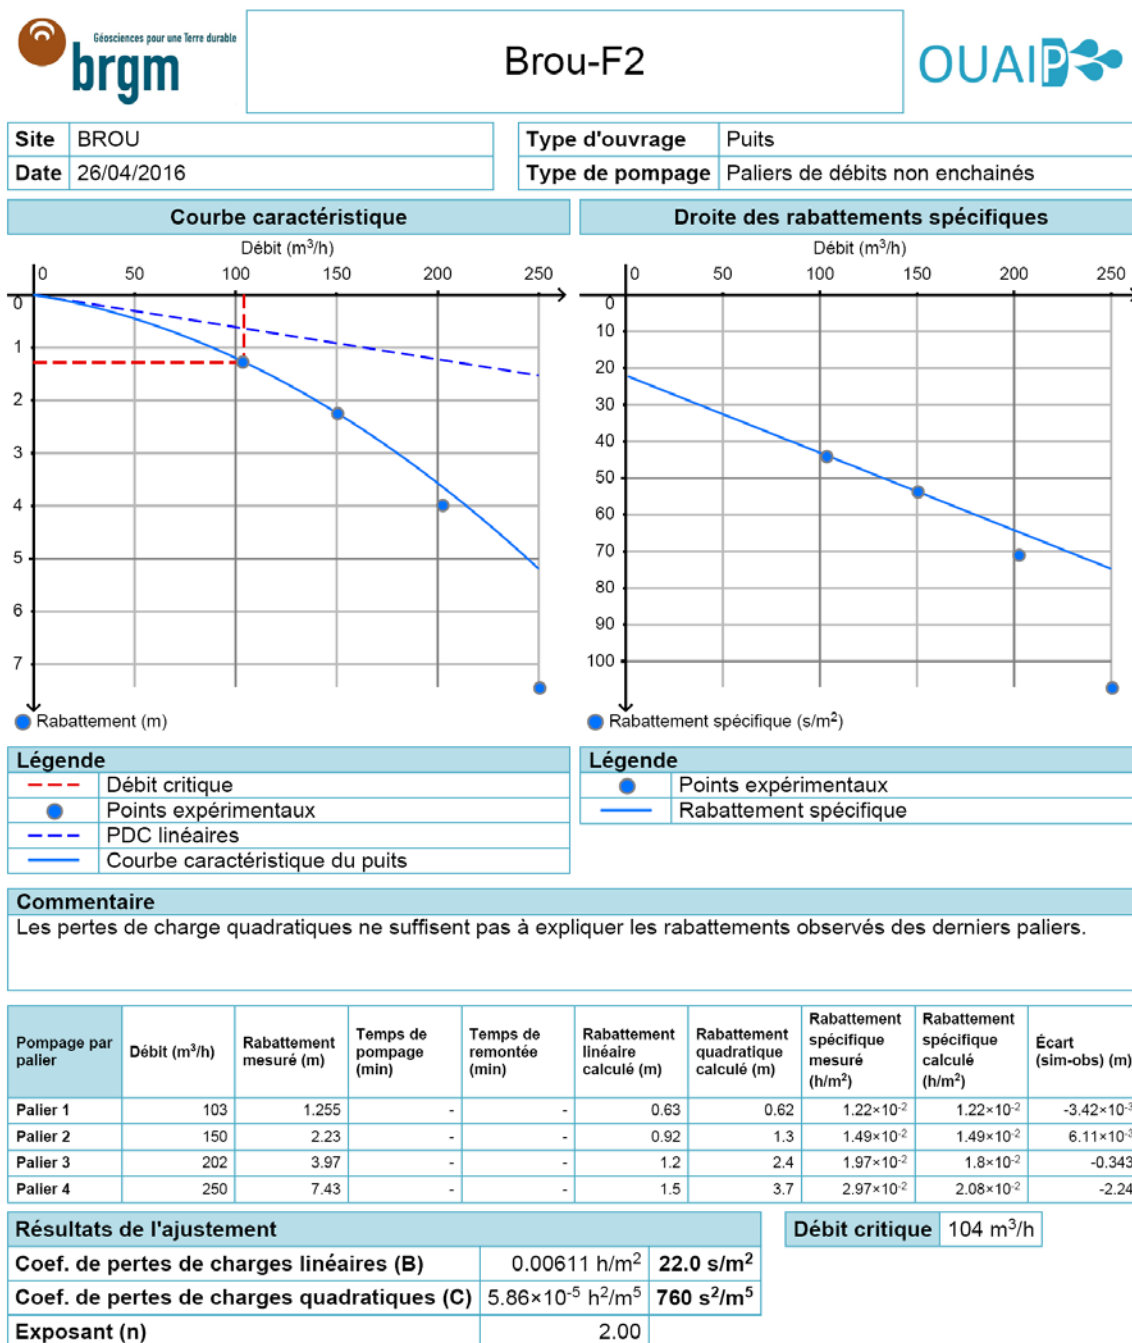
Géosciences pour une Terre durable
brgm

Brou-F2

OUAIP

| Site | BROU |
|---|---|
| Date | 26/04/2016 |

| Type d'ouvrage | Puits |
|---|---|
| Type de pompage | Paliers de débits non enchainés |

Courbe caractéristique

Débit (m³/h)

0 50 100 150 200 250

0 1 2 3 4 5 6 7

Rabattement (m)

Droite des rabattements spécifiques

Débit (m³/h)

0 50 100 150 200 250

0 10 20 30 40 50 60 70 80 90 100

Rabattement spécifique (s/m²)

Légende
Débit critique
Points expérimentaux
PDC linéaires
Courbe caractéristique du puits

Légende
Points expérimentaux
Rabattement spécifique

Commentaire
Les pertes de charge quadratiques ne suffisent pas à expliquer les rabattements observés des derniers paliers.

| Pompage par palier | Débit (m³/h) | Rabattement mesuré (m) | Temps de pompage (min) | Temps de remontée (min) | Rabattement linéaire calculé (m) | Rabattement quadratique calculé (m) | Rabattement spécifique mesuré (h/m²) | Rabattement spécifique calculé (h/m²) | Écart (sim-obs) (m) |
|---|---|---|---|---|---|---|---|---|---|
| Palier 1 | 103 | 1.255 | - | - | 0.63 | 0.62 | $1.22\times10^{-2}$ | $1.22\times10^{-2}$ | $-3.42\times10^{-3}$ |
| Palier 2 | 150 | 2.23 | - | - | 0.92 | 1.3 | $1.49\times10^{-2}$ | $1.49\times10^{-2}$ | $6.11\times10^{-3}$ |
| Palier 3 | 202 | 3.97 | - | - | 1.2 | 2.4 | $1.97\times10^{-2}$ | $1.8\times10^{-2}$ | -0.343 |
| Palier 4 | 250 | 7.43 | - | - | 1.5 | 3.7 | $2.97\times10^{-2}$ | $2.08\times10^{-2}$ | -2.24 |

| Résultats de l'ajustement | | |
|---|---|---|
| Coef. de pertes de charges linéaires (B) | 0.00611 h/m² | 22.0 s/m² |
| Coef. de pertes de charges quadratiques (C) | $5.86\times10^{-5}$ h²/m⁵ | 760 s²/m⁵ |
| Exposant (n) | 2.00 | |

| Débit critique | 104 m³/h |
|---|---|